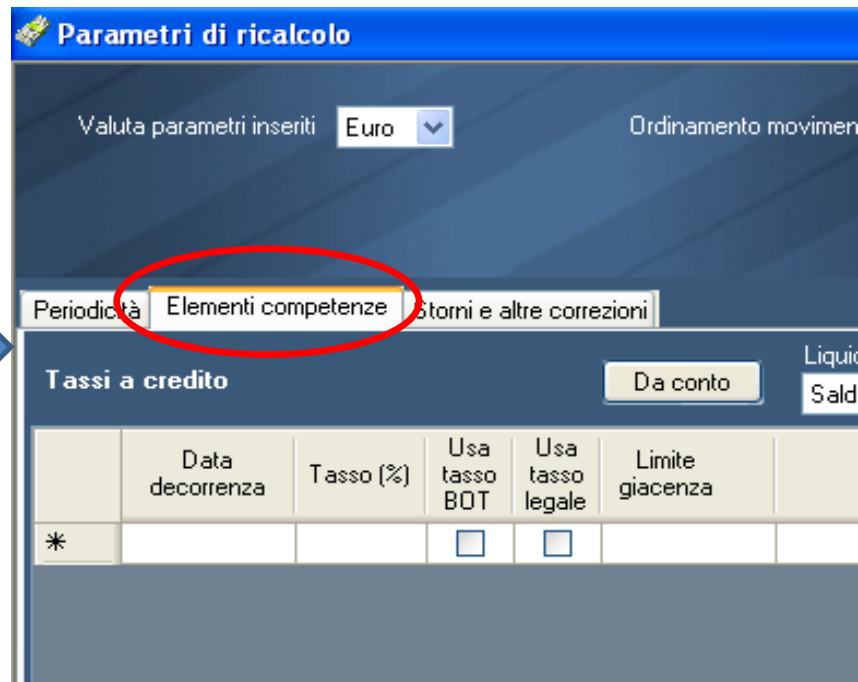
Parametri di ricalcolo

Valuta parametri inseriti Euro

Ordinamento movimen

Periodicità | Elementi competenze | Storni e altre correzioni

Tassi a credito

Da conto

Liqui

Sald

|   | Data decorrenza | Tasso (%) | Usa tasso BOT | Usa tasso legale | Limite giacenza |   |
|---|---|---|---|---|---|---|
| * |   |   | ☐ | ☐ |   |   |